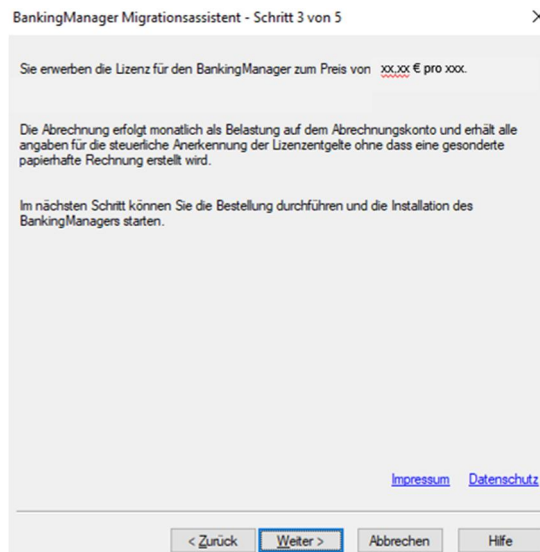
BankingManager Migrationsassistent - Schritt 3 von 5

Sie erwerben die Lizenz für den BankingManager zum Preis von xx,xx € pro xxx.

Die Abrechnung erfolgt monatlich als Belastung auf dem Abrechnungskonto und erhält alle angaben für die steuerliche Anerkennung der Lizenzentgelte ohne dass eine gesonderte papierhafte Rechnung erstellt wird.

Im nächsten Schritt können Sie die Bestellung durchführen und die Installation des BankingManagers starten.

Impressum Datenschutz

< Zurück Weiter > Abbrechen Hilfe